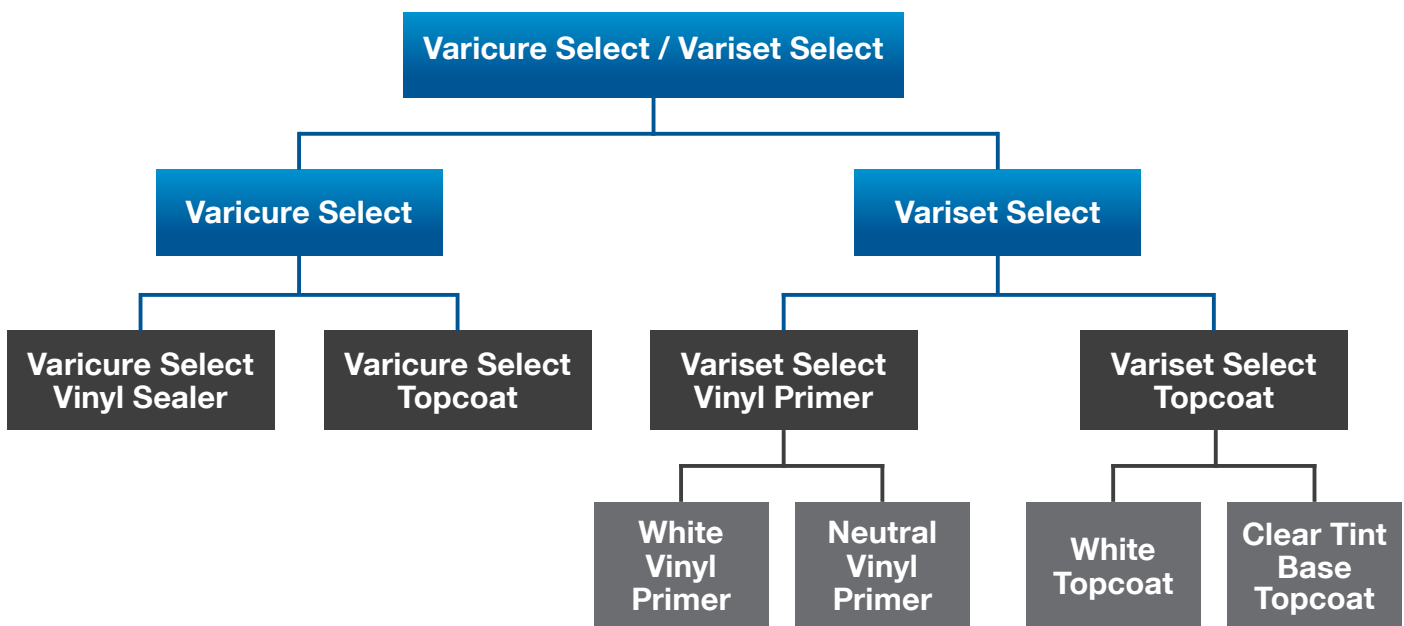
Varicure Select / Variset Select

Varicure Select

Variset Select

Varicure Select Vinyl Sealer

Varicure Select Topcoat

Variset Select Vinyl Primer

Variset Select Topcoat

White Vinyl Primer

Neutral Vinyl Primer

White Topcoat

Clear Tint Base Topcoat